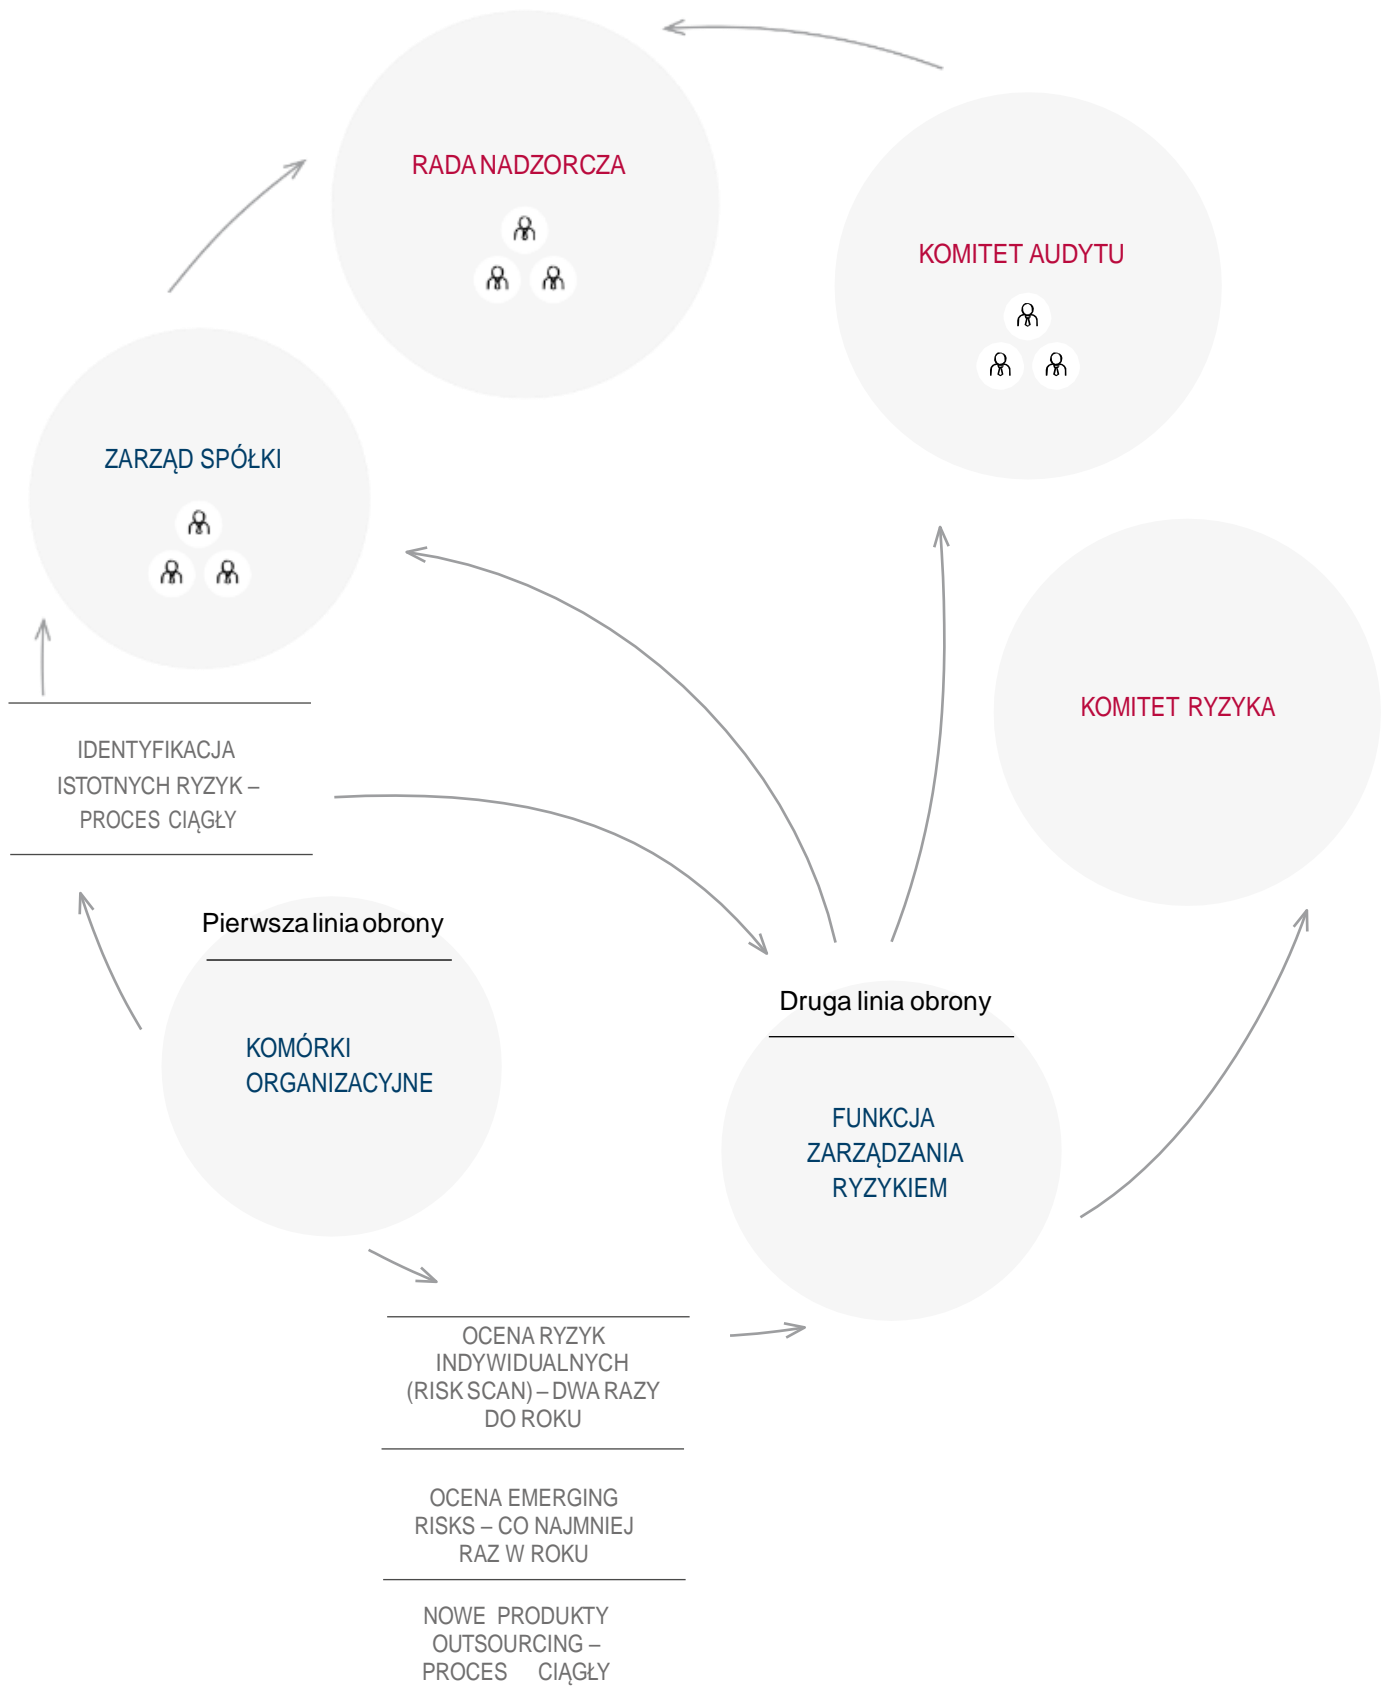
RADA NADZORCZA

KOMITET AUDYTU

ZARZĄD SPÓŁKI

KOMITET RYZYKA

IDENTYFIKACJA ISTOTNYCH RYZYK – PROCES CIĄGŁY

Pierwsza linia obrony

Druga linia obrony

KOMÓRKI ORGANIZACYJNE

FUNKCJA ZARZĄDZANIA RYZYKIEM

OCENA RYZYK INDYWIDUALNYCH (RISK SCAN) – DWA RAZY DO ROKU

OCENA EMERGING RISKS – CO NAJMNIEJ RAZ W ROKU

NOWE PRODUKTY OUTSOURCING – PROCES CIĄGŁY